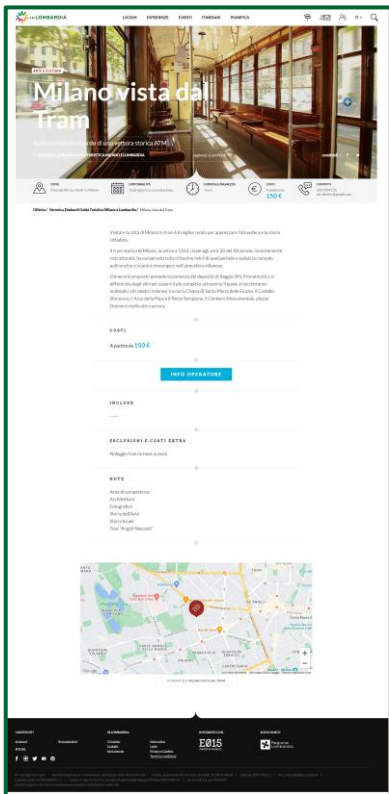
in LOMBARDIA

LUOGHI ESPERIENZE EVENTI ITINERARI PIANIFICA

IT

ARTE E CULTURA

Milano vista dal Tram

A bordo del tram di una vettura storica ATM

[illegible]

COSTI
A partire da
150 €

Offerte / Versione Federali Guida Turistica Milano e Lombardia / Milano vista dal Tram

Visitare la città di Milano in tram è il miglior modo per apprezzarne interamente la storia cittadina.

Il tram storico di Milano, la vettura 1503, i tram agli anni '20 del XX secolo, consentiranno di rivivere l'atmosfera della città di un tempo e delle sue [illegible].

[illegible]

COSTI

A partire da 150 €

INFO OPERATORE

INCLUSO

ESCLUSIONI E COSTI EXTRA

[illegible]

NOTE

Aree di competenza
Architettura
Fotografico
Storia dell'Arte
Storia locale
Tour "Angoli Nascosti"

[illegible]